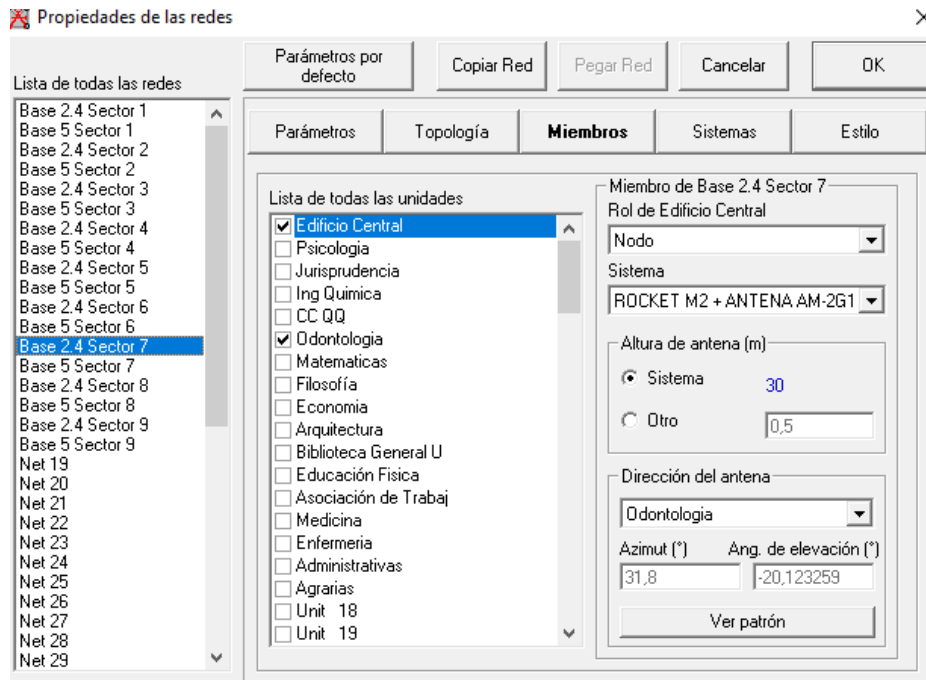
Propiedades de las redes

×

Lista de todas las redes

Parámetros por defecto

Copiar Red

Pegar Red

Cancelar

OK

Base 2.4 Sector 1
Base 5 Sector 1
Base 2.4 Sector 2
Base 5 Sector 2
Base 2.4 Sector 3
Base 5 Sector 3
Base 2.4 Sector 4
Base 5 Sector 4
Base 2.4 Sector 5
Base 5 Sector 5
Base 2.4 Sector 6
Base 5 Sector 6
Base 2.4 Sector 7
Base 5 Sector 7
Base 2.4 Sector 8
Base 5 Sector 8
Base 2.4 Sector 9
Base 5 Sector 9
Net 19
Net 20
Net 21
Net 22
Net 23
Net 24
Net 25
Net 26
Net 27
Net 28
Net 29

Parámetros | Topología | Miembros | Sistemas | Estilo

Lista de todas las unidades

☑ Edificio Central
☐ Psicologia
☐ Jurisprudencia
☐ Ing Quimica
☐ CC QQ
☑ Odontologia
☐ Matematicas
☐ Filosofía
☐ Economia
☐ Arquitectura
☐ Biblioteca General U
☐ Educación Fisica
☐ Asociación de Trabaj
☐ Medicina
☐ Enfermeria
☐ Administrativas
☐ Agrarias
☐ Unit 18
☐ Unit 19

Miembro de Base 2.4 Sector 7

Rol de Edificio Central

Nodo

Sistema

ROCKET M2 + ANTENA AM-2G1

Altura de antena (m)

Sistema 30

Otro 0,5

Dirección del antena

Odontologia

Azimut (°) Ang. de elevación (°)

31,8 -20,123259

Ver patrón